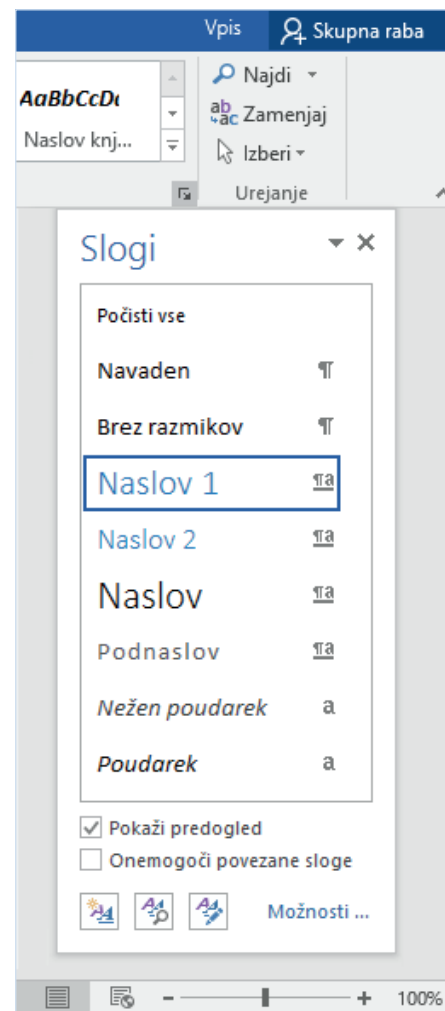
Vpis
Skupna raba

AaBbCcDd
Naslov knj...

Najdi
Zamenjaj
Izberi
Urejanje

Slogi

Počisti vse
Navaden ¶
Brez razmikov ¶
Naslov 1 ¶a
Naslov 2 ¶a
Naslov ¶a
Podnaslov ¶a
Nežen poudarek a
Poudarek a

Pokaži predogled
Onemogoči povezane sloge

Možnosti ...

100%